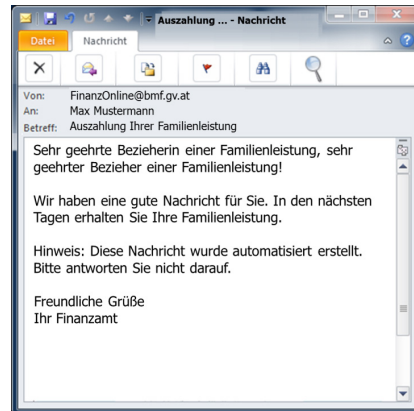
Auszahlung ... - Nachricht

Datei Nachricht

Von: FinanzOnline@bmf.gv.at
An: Max Mustermann
Betreff: Auszahlung Ihrer Familienleistung

Sehr geehrte Bezieherin einer Familienleistung, sehr geehrter Bezieher einer Familienleistung!

Wir haben eine gute Nachricht für Sie. In den nächsten Tagen erhalten Sie Ihre Familienleistung.

Hinweis: Diese Nachricht wurde automatisiert erstellt. Bitte antworten Sie nicht darauf.

Freundliche Grüße
Ihr Finanzamt